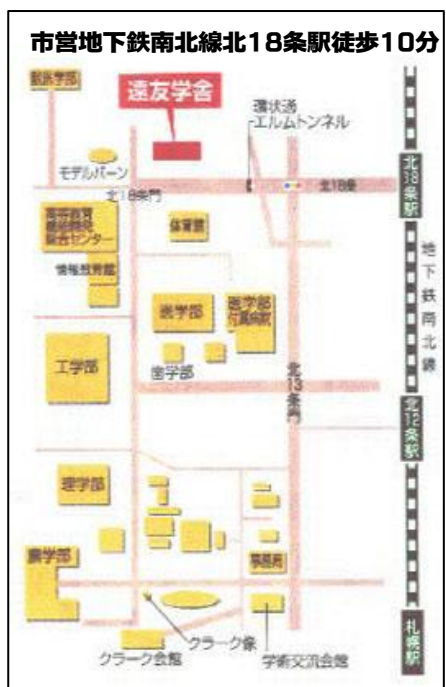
市営地下鉄南北線北18条駅徒歩10分

遠友学舎

歯学部

環状通
エルムトンネル

モデルバーン

北18条門

北18条

北18条駅

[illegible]
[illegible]
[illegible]センター

体育館

情報教育館

地下鉄南北線

医学部

医学部附属病院

薬学部

工学部

北13条門

北12条駅

理学部

農学部

事務局

クラーク像

クラーク会館

学術交流会館

札幌駅